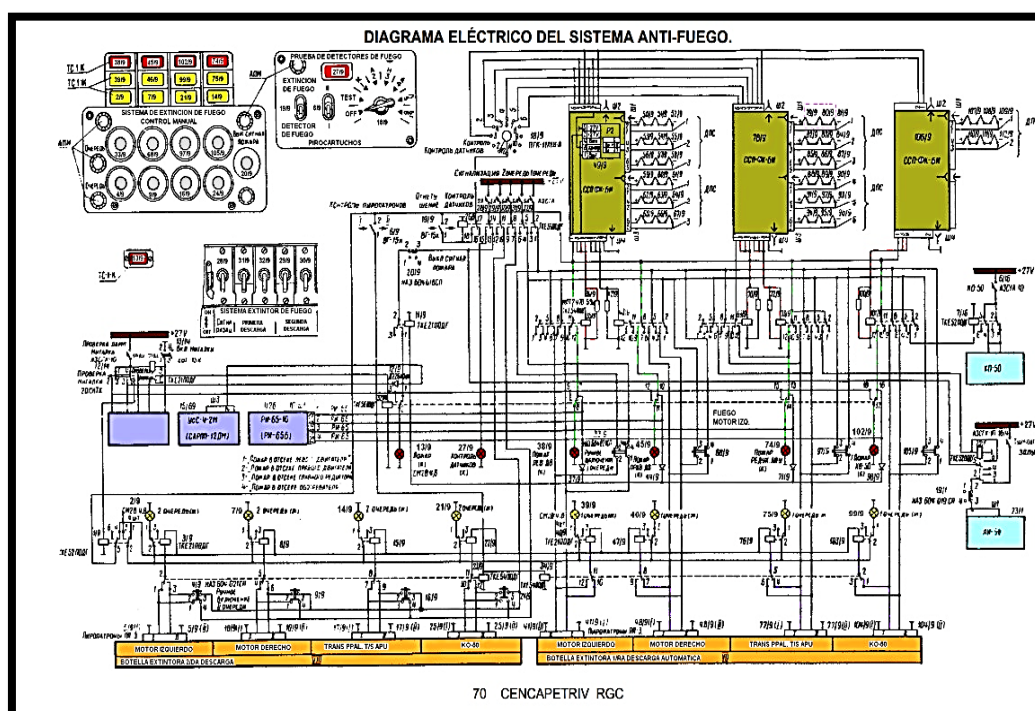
DIAGRAMA ELÉCTRICO DEL SISTEMA ANTI-FUEGO.

TC 1 K
TC 1 K
SISTEMA DE EXTINCION DE FUEGO
CONTROL MANUAL

PRUEBA DE DETECTORES DE FUEGO
EXTINCION DE FUEGO
DETECTOR DE FUEGO
TEST
OFF
PIROCARTUCHOS

SISTEMA EXTINTOR DE FUEGO
PRIMERA DESCARGA
SEGUNDA DESCARGA

FUEGO MOTOR IZQ.

MOTOR IZQUIERDO
MOTOR DERECHO
TRANS PPAL. T/S APU
KO-50
BOTELLA EXTINTORA 2/DA DESCARGA

MOTOR IZQUIERDO
MOTOR DERECHO
TRANS PPAL. T/S APU
KO-50
BOTELLA EXTINTORA 1/RA DESCARGA AUTOMATICA

+27V
+27V

70 CENCAPETRIV RGC